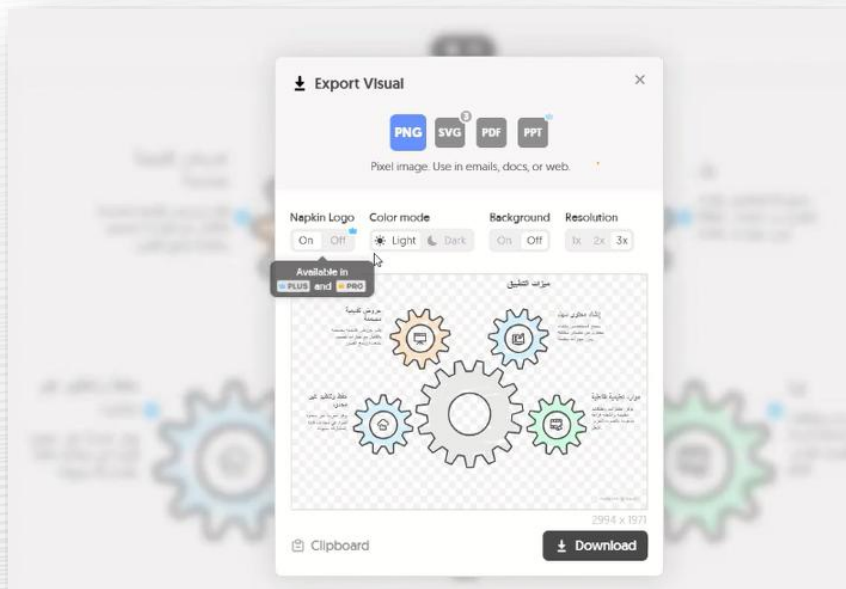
Export Visual

PNG SVG PDF PPT

Pixel image. Use in emails, docs, or web.

Napkin Logo
On Off

Color mode
Light Dark

Background
On Off

Resolution
1x 2x 3x

Available in
PLUS and PRO

ميزات التطبيق

عروض تقديمية مصممة

إنشاء محتوى سهل

نظام تخطيط غير محدود

ميزات تعليمية تفاعلية

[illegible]

2994 x 1971

Clipboard

Download